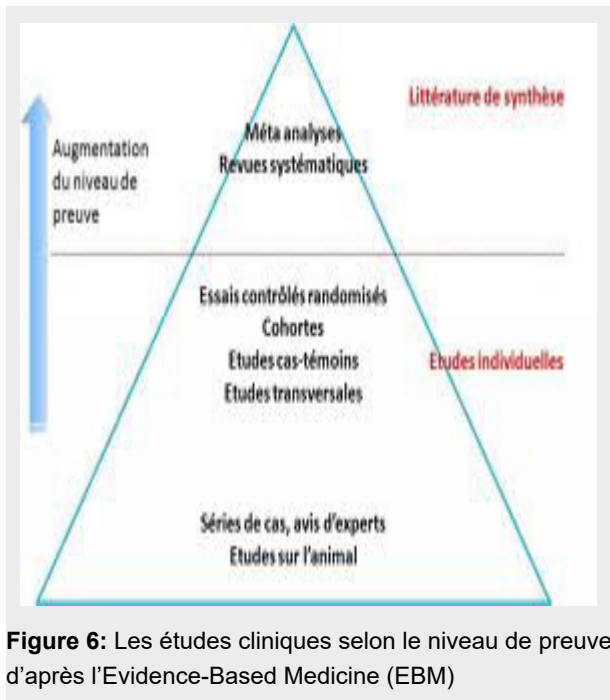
Augmentation du niveau de preuve

Méta analyses
Revues systématiques

Littérature de synthèse

Essais contrôlés randomisés
Cohortes
Etudes cas-témoins
Etudes transversales

Etudes individuelles

Séries de cas, avis d'experts
Etudes sur l'animal

**Figure 6:** Les études cliniques selon le niveau de preuve d'après l'Evidence-Based Medicine (EBM)